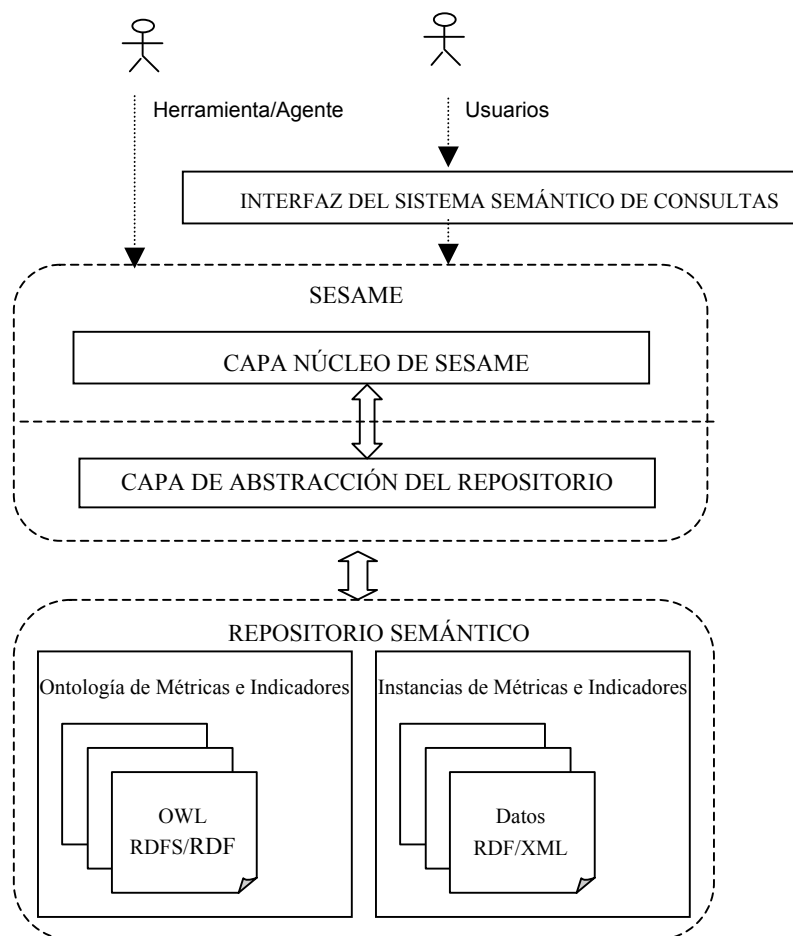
Herramienta/Agente

Usuarios

INTERFAZ DEL SISTEMA SEMÁNTICO DE CONSULTAS

SESAME

CAPA NÚCLEO DE SESAME

CAPA DE ABSTRACCIÓN DEL REPOSITORIO

REPOSITORIO SEMÁNTICO

Ontología de Métricas e Indicadores

OWL
RDFS/RDF

Instancias de Métricas e Indicadores

Datos
RDF/XML